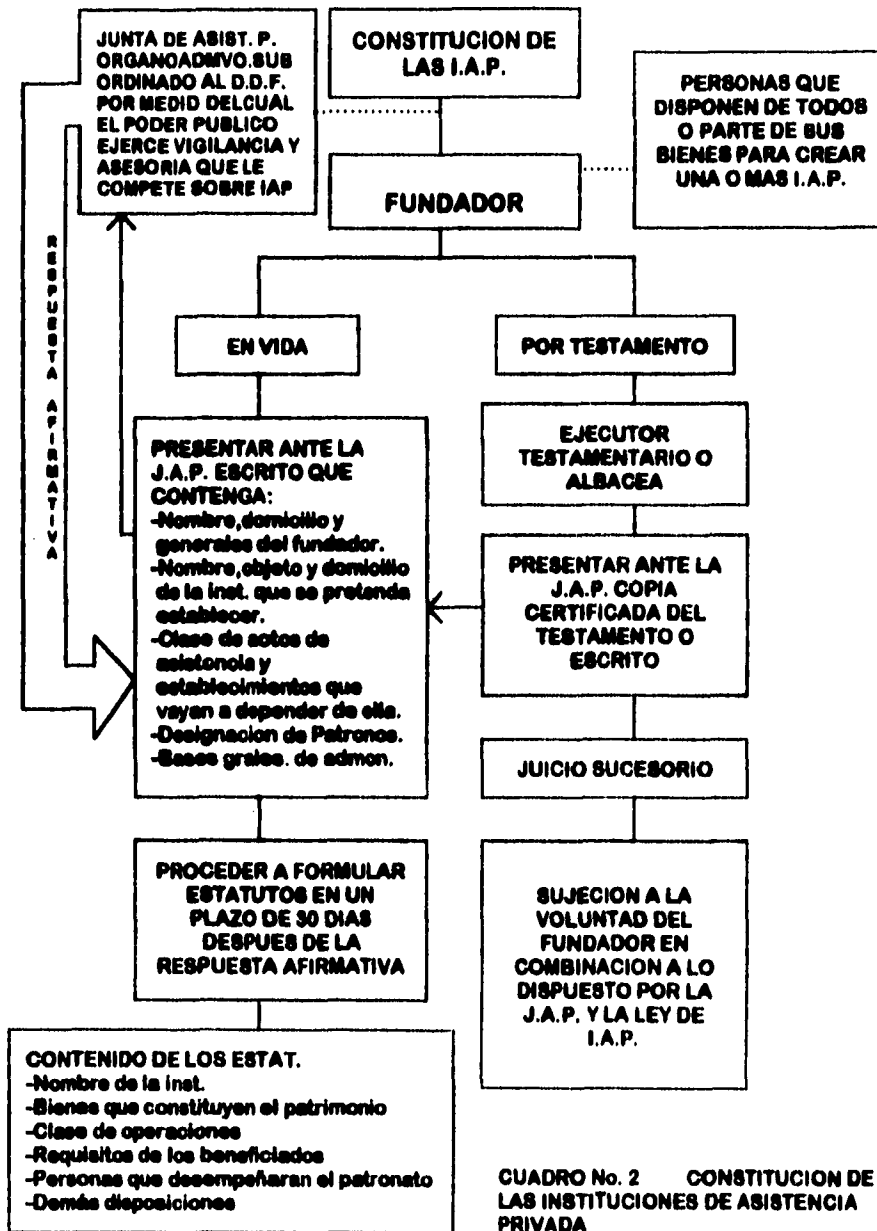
JUNTA DE ASIST. P. ORGANOADMVO.SUB ORDINADO AL D.D.F. POR MEDIO DELCUAL EL PODER PUBLICO EJERCE VIGILANCIA Y ASESORIA QUE LE COMPETE SOBRE IAP

CONSTITUCION DE LAS I.A.P.

PERSONAS QUE DISPONEN DE TODOS O PARTE DE SUS BIENES PARA CREAR UNA O MAS I.A.P.

FUNDADOR

RESPUESTA AFIRMATIVA

EN VIDA

POR TESTAMENTO

PRESENTAR ANTE LA J.A.P. ESCRITO QUE CONTENGA:
-Nombre,domicilio y generales del fundador.
-Nombre,objeto y domicilio de la inst. que se pretenda establecer.
-Clase de actos de asistencia y establecimientos que vayan a depender de ella.
-Designacion de Patronos.
-Bases grales. de admon.

EJECUTOR TESTAMENTARIO O ALBACEA

PRESENTAR ANTE LA J.A.P. COPIA CERTIFICADA DEL TESTAMENTO O ESCRITO

JUICIO SUCESORIO

PROCEDER A FORMULAR ESTATUTOS EN UN PLAZO DE 30 DIAS DESPUES DE LA RESPUESTA AFIRMATIVA

SUJECION A LA VOLUNTAD DEL FUNDADOR EN COMBINACION A LO DISPUESTO POR LA J.A.P. Y LA LEY DE I.A.P.

CONTENIDO DE LOS ESTAT.
-Nombre de la inst.
-Bienes que constituyen el patrimonio
-Clase de operaciones
-Requisitos de los beneficiados
-Personas que desempeñaran el patronato
-Demás disposiciones

CUADRO No. 2 CONSTITUCION DE LAS INSTITUCIONES DE ASISTENCIA PRIVADA